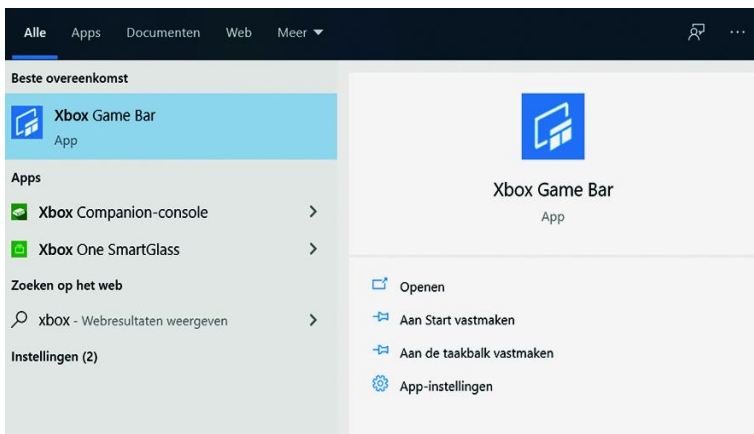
Alle Apps Documenten Web Meer ▾

Beste overeenkomst

Xbox Game Bar
App

Apps

Xbox Companion-console

Xbox One SmartGlass

Zoeken op het web

xbox - Webresultaten weergeven

Instellingen (2)

Xbox Game Bar
App

Openen

Aan Start vastmaken

Aan de taakbalk vastmaken

App-instellingen